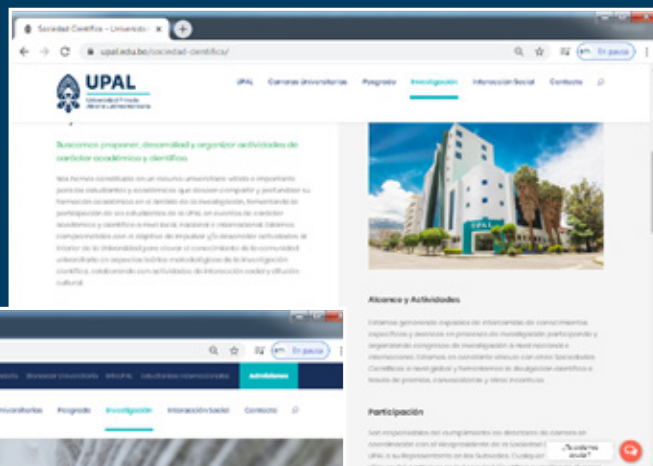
Sociedad Científica – Universidad

upal.edu.bo/sociedad-cientifica/

En pausa

UPAL
Universidad Privada Abierta Latinoamericana

UPAL Carreras Universitarias Posgrado Investigación Interacción Social Contacto

Buscamos proponer, desarrollar y organizar actividades de carácter académico y científico.

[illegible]

Alcance y Actividades

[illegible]

Participación

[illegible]

¿Quieres ayuda?

En pausa

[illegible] Bienestar Universitario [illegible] Relaciones Internacionales Admisiones

Universitarias Posgrado Investigación Interacción Social Contacto